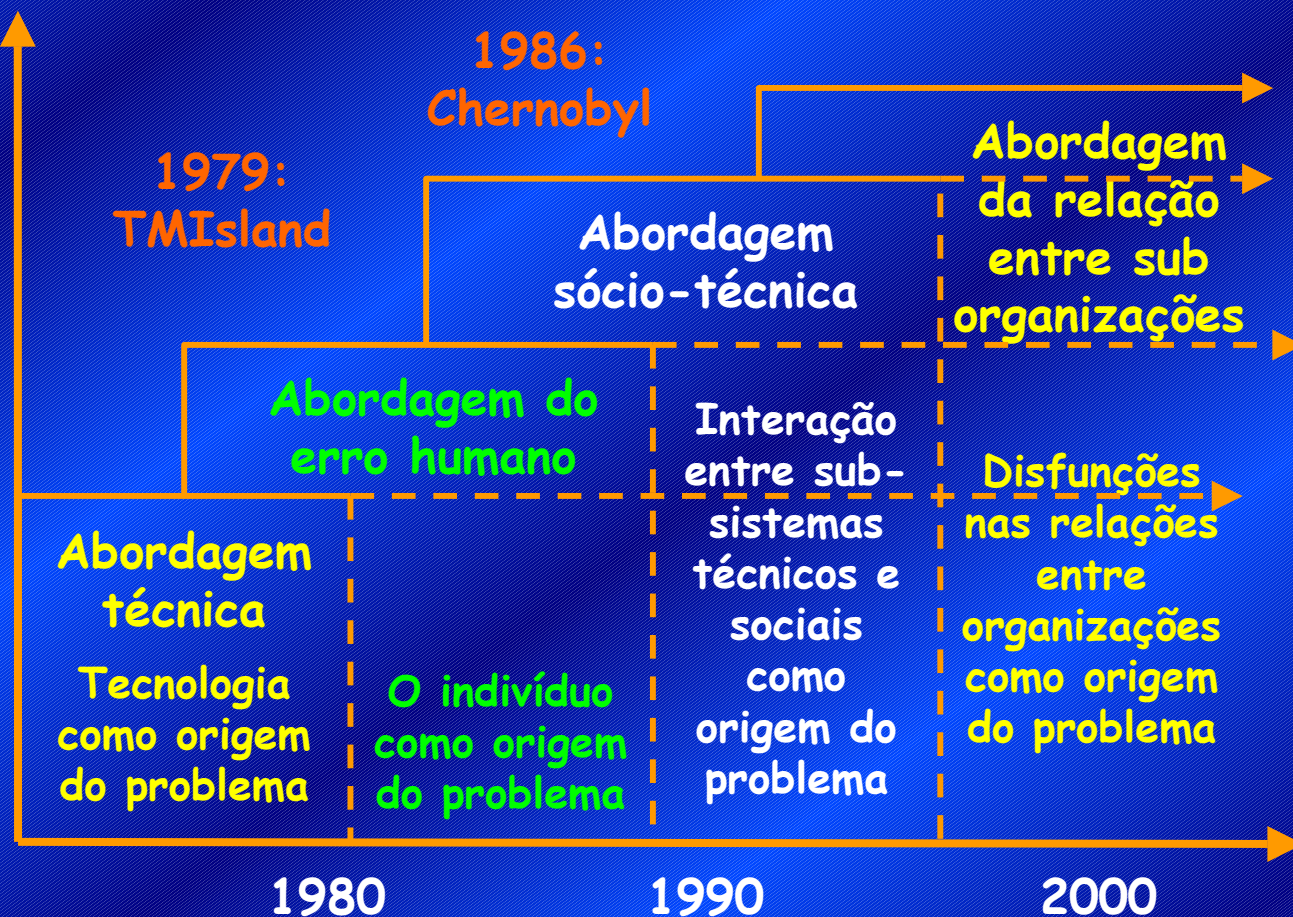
1986: Chernobyl

1979: TMIsland

Abordagem da relação entre sub organizações

Abordagem sócio-técnica

Abordagem do erro humano

Interação entre sub-sistemas técnicos e sociais como origem do problema

Disfunções nas relações entre organizações como origem do problema

Abordagem técnica

Tecnologia como origem do problema

O indivíduo como origem do problema

1980

1990

2000